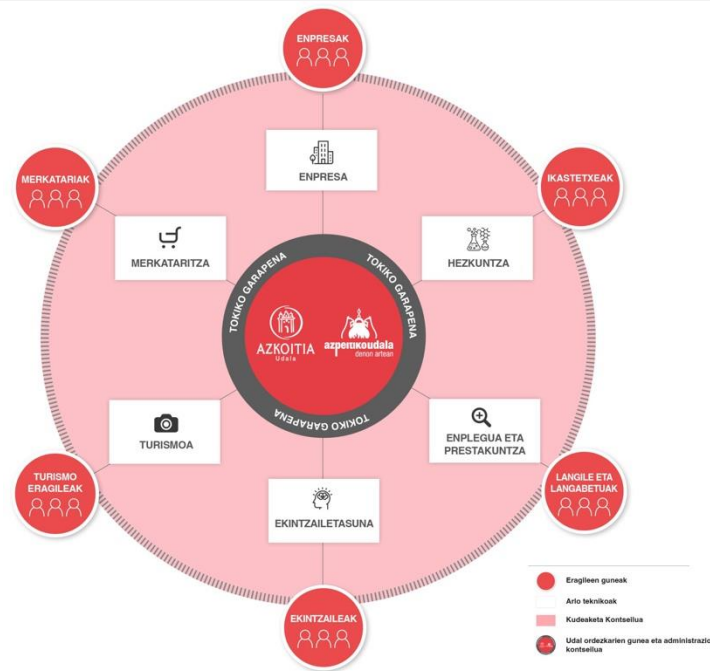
ENPRESAK

MERKATARIAK

IKASTETXEAK

ENPRESA

MERKATARITZA

HEZKUNTZA

TOKIKO GARAPENA

TOKIKO GARAPENA

TOKIKO GARAPENA

AZKOITIA
Udala

azpeitikoudala
danon artean

TURISMOA

ENPLEGUA ETA PRESTAKUNTZA

TURISMO ERAGILEAK

LANGILE ETA LANGABETUAK

EKINTZAILETASUNA

EKINTZAILEAK

Eragileen guneak

Arlo teknikoak

Kudeaketa Kontseilua

Udal ordezkarien gunea eta administrazio kontseilua